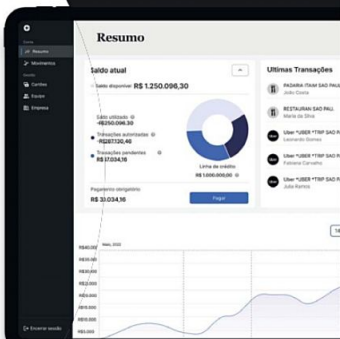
Resumo
Movimento
Cartões
Equipe
Empresa
Encerrar sessão

Resumo

Saldo atual
Saldo disponível R$ 1.250.096,30

Saldo utilizado
-R$250.096,30
Transações autorizadas
R$87.132,46
Transações pendentes
R$17.034,16

Linha de crédito
R$1.000.000,00

Pagamento obrigatório
R$ 33.034,16
Pagar

Últimas Transações
PADARIA ITAIM SAO PAULO
João Costa
RESTAURAN SAO PAULO
Maria da Silva
Uber *UBER *TRIP SAO PA
Leonardo Gomes
Uber *UBER *TRIP SAO PA
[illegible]
Uber *UBER *TRIP SAO PA
Fabiana Carvalho
Uber *UBER *TRIP SAO PA
Júlia Ramos

R$60.000
R$50.000
R$40.000
R$30.000
R$20.000
R$10.000
R$5.000
R$1.000
R$500
R$100